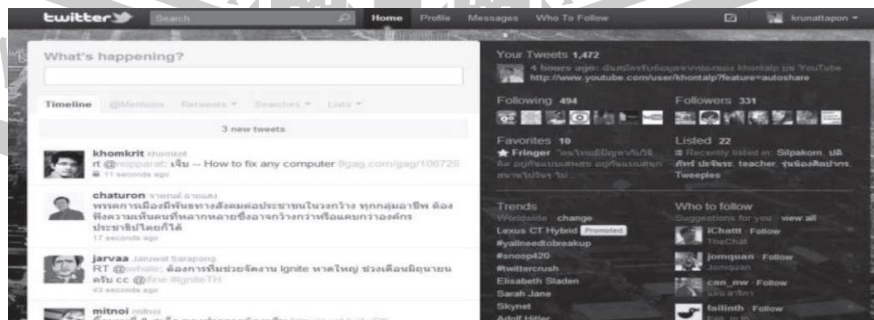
twitter Search Home Profile Messages Who To Follow krunattapon

What's happening?

Timeline @Mentions Retweets Searches Lists

3 new tweets

khomkrit khomkrit
rt @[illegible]: เจ๋ง -- How to fix any computer 9gag.com/gag/106725
11 seconds ago

chaturon จาตุรนต์ ฉายแสง
พรรคการเมืองมีพันธะทางสังคมต่อประชาชนในวงกว้าง ทุกกลุ่มอาชีพ ต้องฟังความเห็นคนที่หลากหลายซึ่งอาจกว้างกว่าหรือแคบกว่าองค์กรประชาธิปไตยก็ได้
17 seconds ago

jarvaa Jaruwat Sarapong
RT @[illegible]: ต้องการทีมช่วยจัดงาน Ignite หาดใหญ่ ช่วงเดือนมิถุนายนครับ cc @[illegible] #IgniteTH
43 seconds ago

mitnoi mitnoi
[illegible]

Your Tweets 1,472
4 hours ago: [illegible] khontalp บน YouTube http://www.youtube.com/user/khontalp?feature=autoshare

Following 494
Followers 331

Favorites 10
Fringer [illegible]

Listed 22
Recently listed in: Silpakorn, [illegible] teacher, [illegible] Tweeples

Trends
Worldwide · change
Lexus CT Hybrid Promoted
#yallneedtobreakup
#snoop420
#twittercrush
Elisabeth Sladen
Sarah Jane
Skynet
Adolf Hitler

Who to follow
Suggestions for you · view all
iChattt · Follow
TheChatt
jomquan · Follow
Jomquan
can_nw · Follow
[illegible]
fallinth · Follow